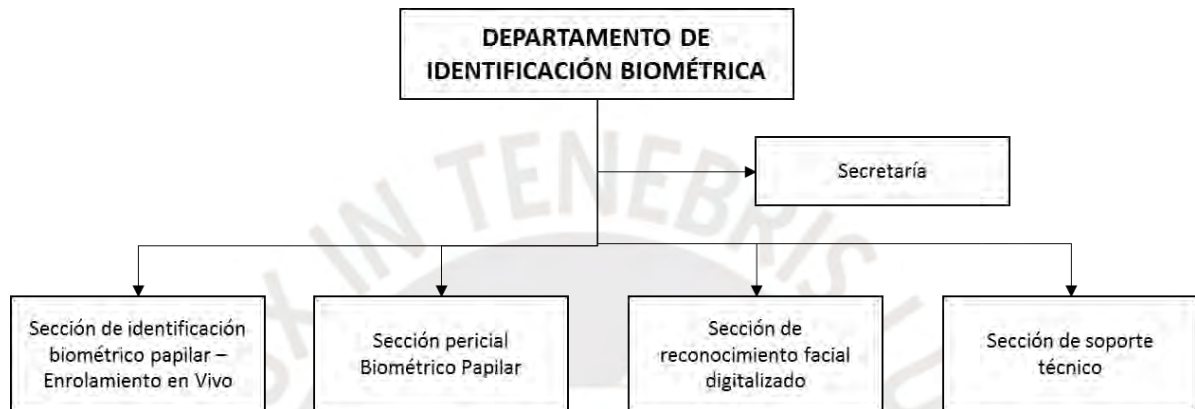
DEPARTAMENTO DE IDENTIFICACIÓN BIOMÉTRICA

Secretaría

Sección de identificación biométrico papilar – Enrolamiento en Vivo

Sección pericial Biométrico Papilar

Sección de reconocimiento facial digitalizado

Sección de soporte técnico

TENEBRIS